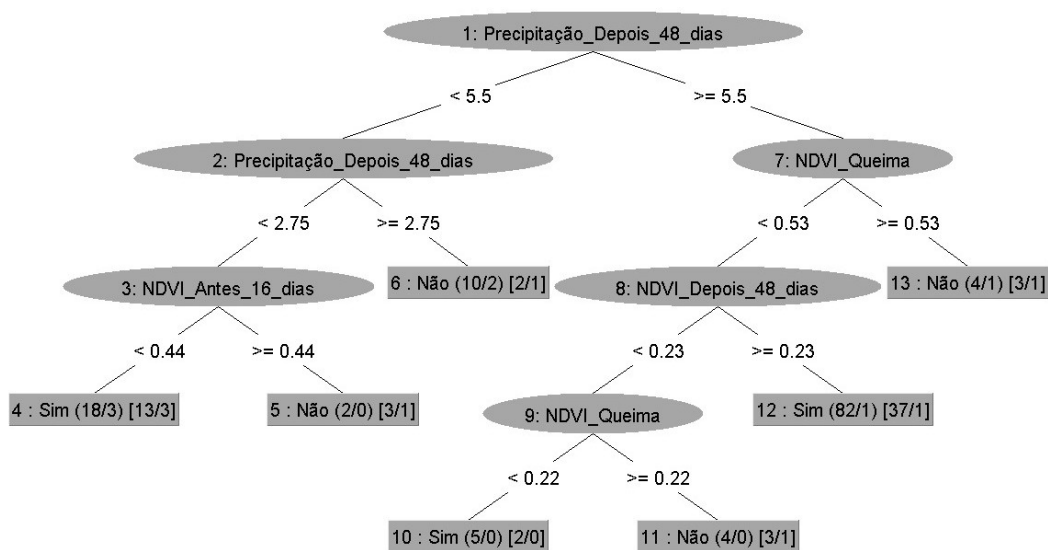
1: Precipitação_Depois_48_dias

< 5.5

>= 5.5

2: Precipitação_Depois_48_dias

7: NDVI_Queima

< 2.75

>= 2.75

< 0.53

>= 0.53

3: NDVI_Antes_16_dias

6 : Não (10/2) [2/1]

8: NDVI_Depois_48_dias

13 : Não (4/1) [3/1]

< 0.44

>= 0.44

< 0.23

>= 0.23

4 : Sim (18/3) [13/3]

5 : Não (2/0) [3/1]

9: NDVI_Queima

12 : Sim (82/1) [37/1]

< 0.22

>= 0.22

10 : Sim (5/0) [2/0]

11 : Não (4/0) [3/1]